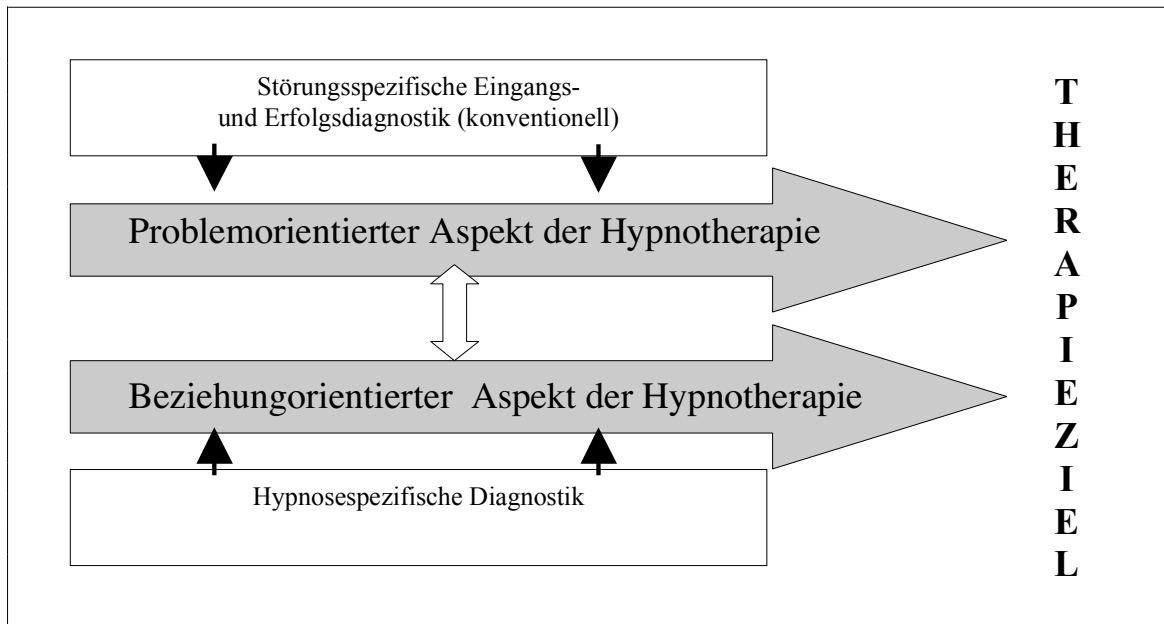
Störungsspezifische Eingangs- und Erfolgsdiagnostik (konventionell)

Problemorientierter Aspekt der Hypnotherapie

Beziehungorientierter Aspekt der Hypnotherapie

Hypnosespezifische Diagnostik

T
H
E
R
A
P
I
E
Z
I
E
L